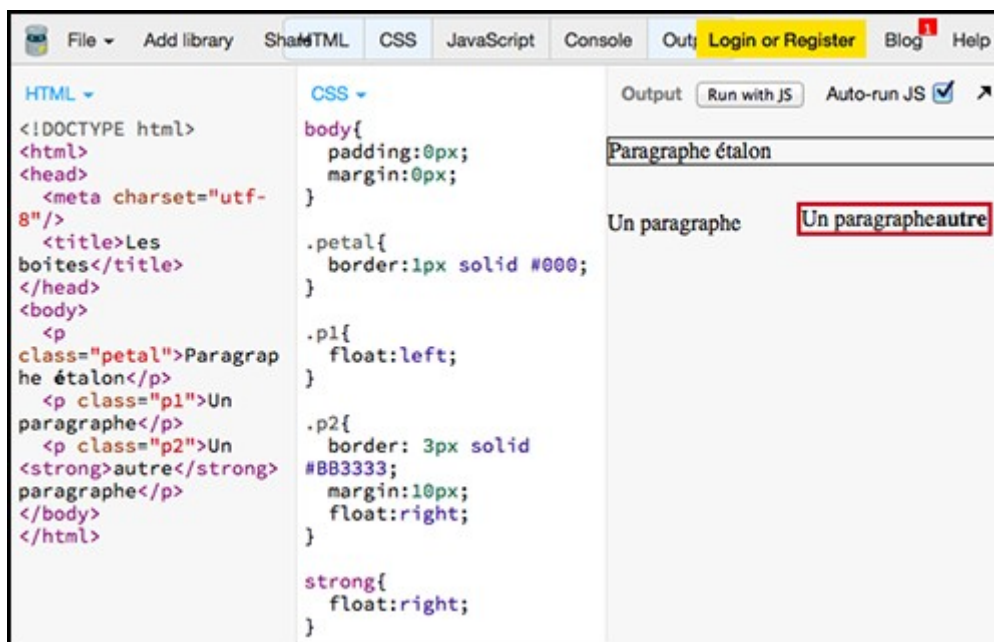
File ▾ Add library ShaHTML CSS JavaScript Console Out Login or Register Blog 1 Help

HTML ▾

<!DOCTYPE html>
<html>
<head>
<meta charset="utf-8"/>
<title>Les boites</title>
</head>
<body>
<p class="petal">Paragraphe étalon</p>
<p class="p1">Un paragraphe</p>
<p class="p2">Un <strong>autre</strong> paragraphe</p>
</body>
</html>

CSS ▾

body{
padding:0px;
margin:0px;
}

.petal{
border:1px solid #000;
}

.p1{
float:left;
}

.p2{
border: 3px solid #BB3333;
margin:10px;
float:right;
}

strong{
float:right;
}

Output Run with JS Auto-run JS ☑

Paragraphe étalon

Un paragraphe

Un paragrapheautre